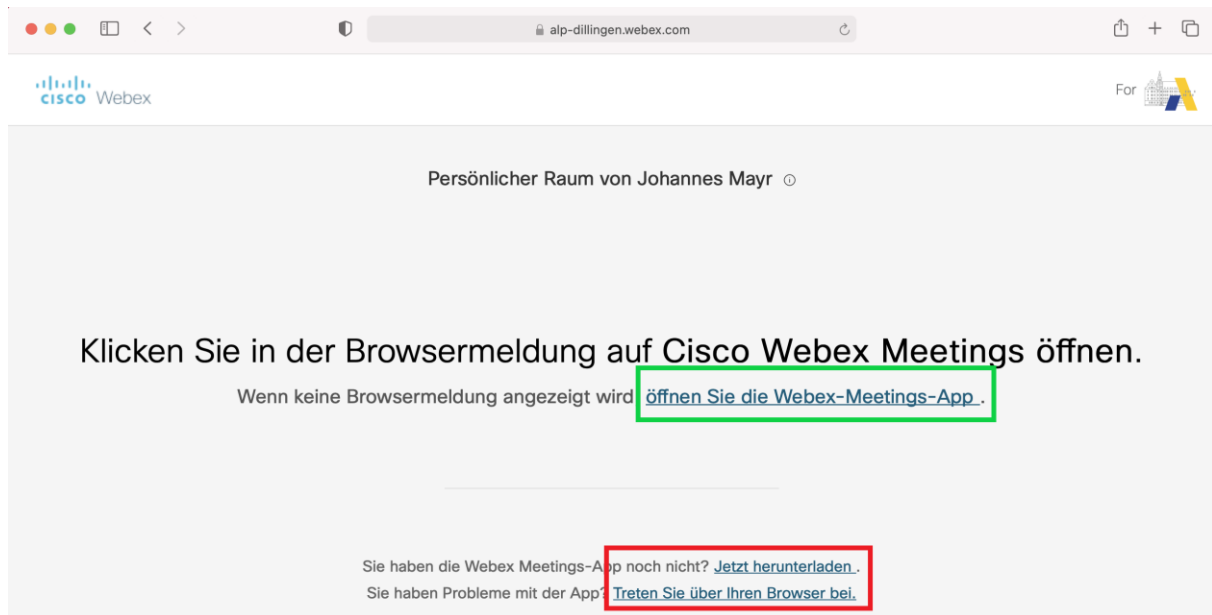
alp-dillingen.webex.com

cisco Webex

For

Persönlicher Raum von Johannes Mayr ⓘ

Klicken Sie in der Browsermeldung auf Cisco Webex Meetings öffnen.

Wenn keine Browsermeldung angezeigt wird, öffnen Sie die Webex-Meetings-App .

Sie haben die Webex Meetings-App noch nicht? Jetzt herunterladen .

Sie haben Probleme mit der App? Treten Sie über Ihren Browser bei.